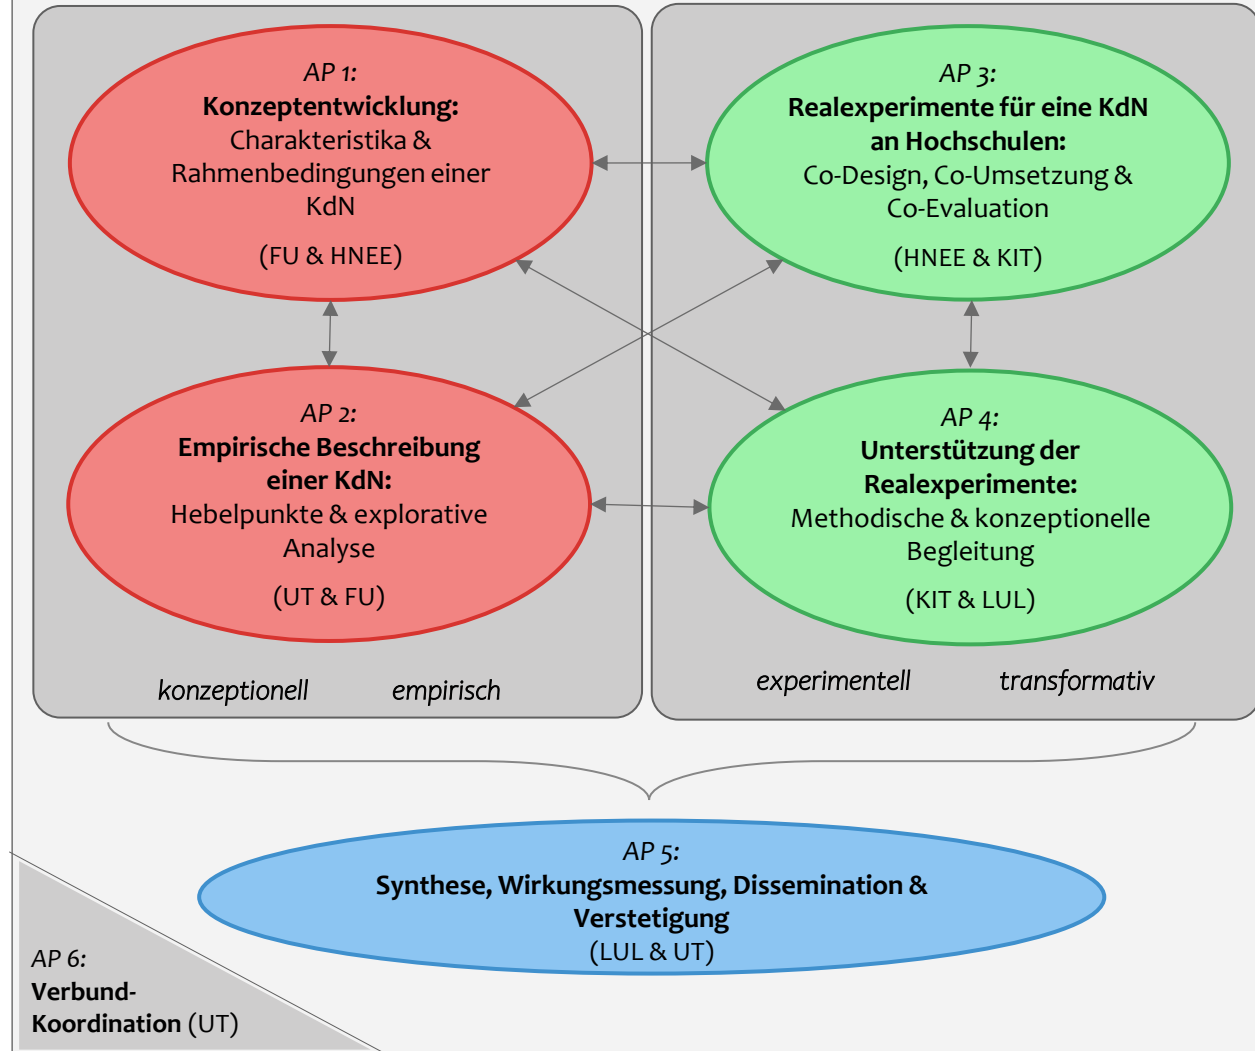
AP 1:
**Konzeptentwicklung:**
Charakteristika & Rahmenbedingungen einer KdN

(FU & HNEE)

AP 3:
**Realexperimente für eine KdN an Hochschulen:**
Co-Design, Co-Umsetzung & Co-Evaluation

(HNEE & KIT)

AP 2:
**Empirische Beschreibung einer KdN:**
Hebelpunkte & explorative Analyse

(UT & FU)

AP 4:
**Unterstützung der Realexperimente:**
Methodische & konzeptionelle Begleitung

(KIT & LUL)

konzeptionell empirisch

experimentell transformativ

AP 5:
**Synthese, Wirkungsmessung, Dissemination & Verstetigung**
(LUL & UT)

AP 6:
**Verbund-Koordination** (UT)